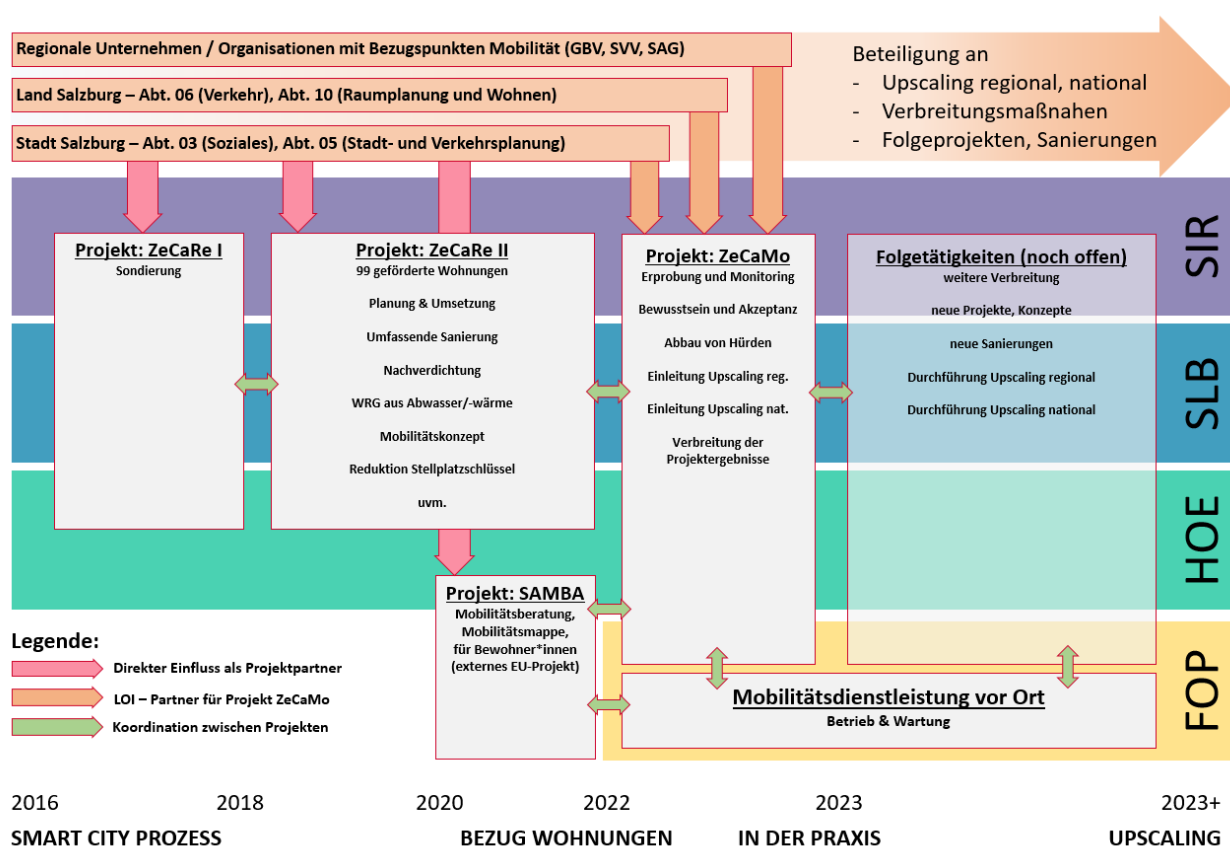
Regionale Unternehmen / Organisationen mit Bezugspunkten Mobilität (GBV, SVV, SAG)

Land Salzburg – Abt. 06 (Verkehr), Abt. 10 (Raumplanung und Wohnen)

Stadt Salzburg – Abt. 03 (Soziales), Abt. 05 (Stadt- und Verkehrsplanung)

Beteiligung an
- Upscaling regional, national
- Verbreitungsmaßnahen
- Folgeprojekten, Sanierungen

SIR

SLB

HOE

FOP

Projekt: ZeCaRe I
Sondierung

Projekt: ZeCaRe II
99 geförderte Wohnungen
Planung & Umsetzung
Umfassende Sanierung
Nachverdichtung
WRG aus Abwasser/-wärme
Mobilitätskonzept
Reduktion Stellplatzschlüssel
uvm.

Projekt: ZeCaMo
Erprobung und Monitoring
Bewusstsein und Akzeptanz
Abbau von Hürden
Einleitung Upscaling reg.
Einleitung Upscaling nat.
Verbreitung der Projektergebnisse

Folgetätigkeiten (noch offen)
weitere Verbreitung
neue Projekte, Konzepte
neue Sanierungen
Durchführung Upscaling regional
Durchführung Upscaling national

Projekt: SAMBA
Mobilitätsberatung, Mobilitätsmappe, für Bewohner*innen (externes EU-Projekt)

Mobilitätsdienstleistung vor Ort
Betrieb & Wartung

Legende:
Direkter Einfluss als Projektpartner
LOI – Partner für Projekt ZeCaMo
Koordination zwischen Projekten

2016 2018 2020 2022 2023 2023+

SMART CITY PROZESS BEZUG WOHNUNGEN IN DER PRAXIS UPSCALING